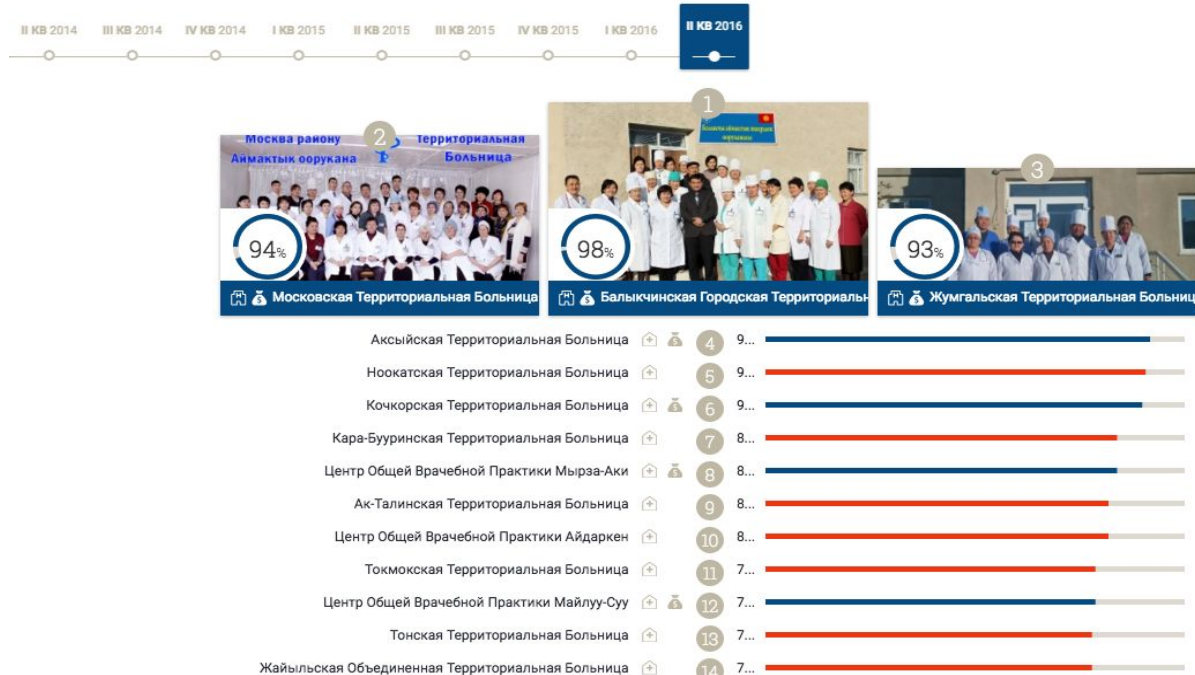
II КВ 2014 III КВ 2014 IV КВ 2014 I КВ 2015 II КВ 2015 III КВ 2015 IV КВ 2015 I КВ 2016 II КВ 2016

2
Москва району Аймактык оорукана
Территориальная Больница
94%
Московская Территориальная Больница

1
98%
Балыкчинская Городская Территориальн

3
93%
Жумгальская Территориальная Больниц

Аксыйская Территориальная Больница 4 9...
Ноокатская Территориальная Больница 5 9...
Кочкорская Территориальная Больница 6 9...
Кара-Бууринская Территориальная Больница 7 8...
Центр Общей Врачебной Практики Мырза-Аки 8 8...
Ак-Талинская Территориальная Больница 9 8...
Центр Общей Врачебной Практики Айдаркен 10 8...
Токмокская Территориальная Больница 11 7...
Центр Общей Врачебной Практики Майлуу-Суу 12 7...
Тонская Территориальная Больница 13 7...
Жайыльская Объединенная Территориальная Больница 14 7...